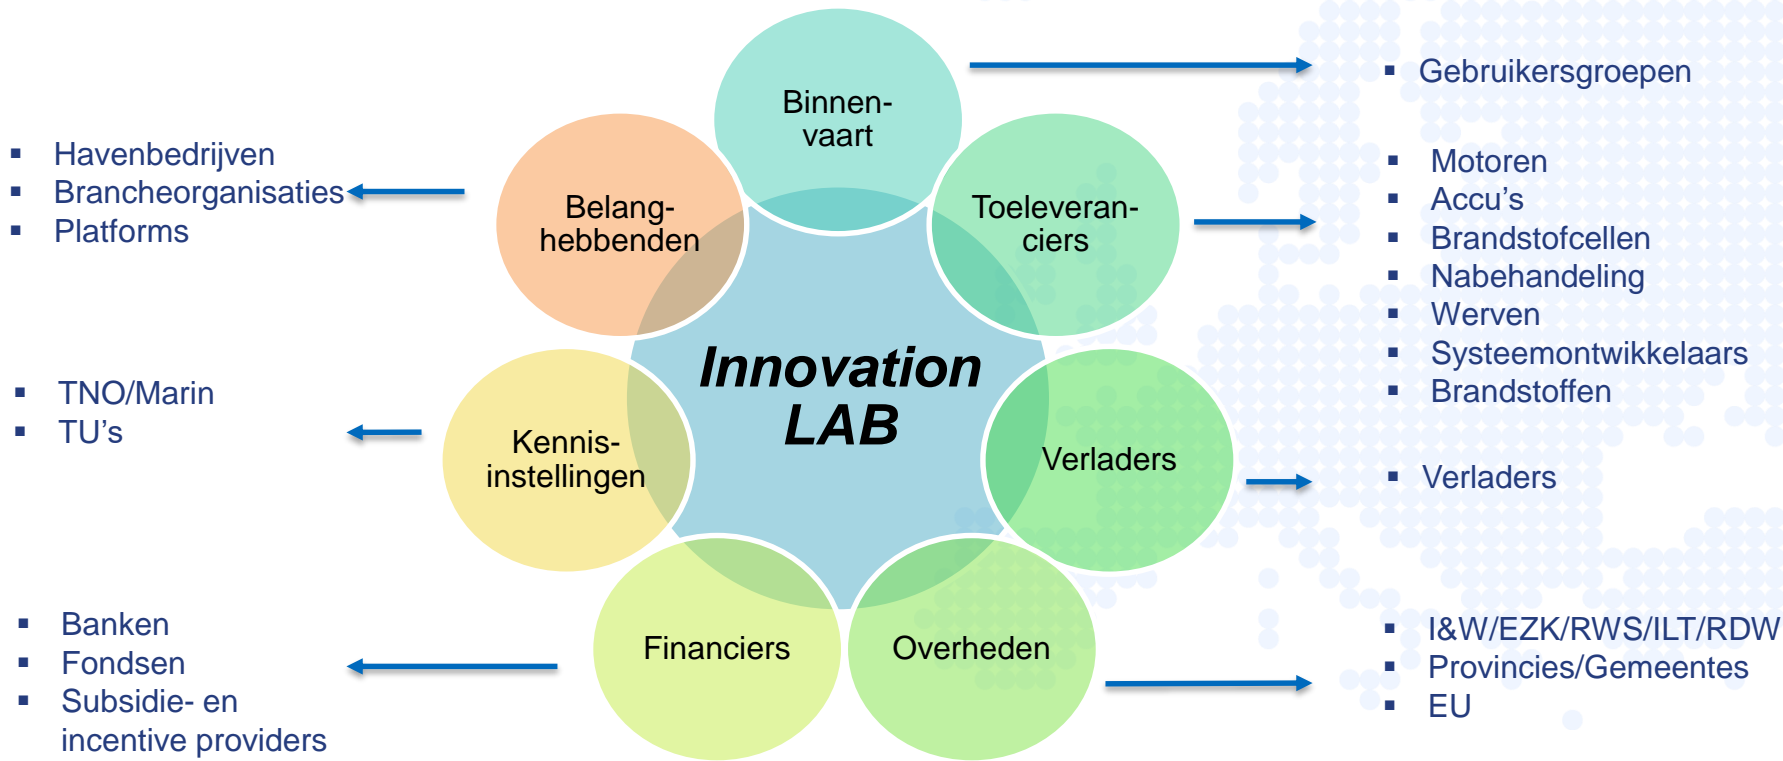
Innovation LAB

Binnen-vaart

- Gebruikersgroepen

Belang-hebbenden

- Havenbedrijven
- Brancheorganisaties
- Platforms

Toeleveran-ciers

- Motoren
- Accu's
- Brandstofcellen
- Nabehandeling
- Werven
- Systeemontwikkelaars
- Brandstoffen

Kennis-instellingen

- TNO/Marin
- TU's

Verladers

- Verladers

Financiers

- Banken
- Fondsen
- Subsidie- en incentive providers

Overheden

- I&W/EZK/RWS/ILT/RDW
- Provincies/Gemeentes
- EU